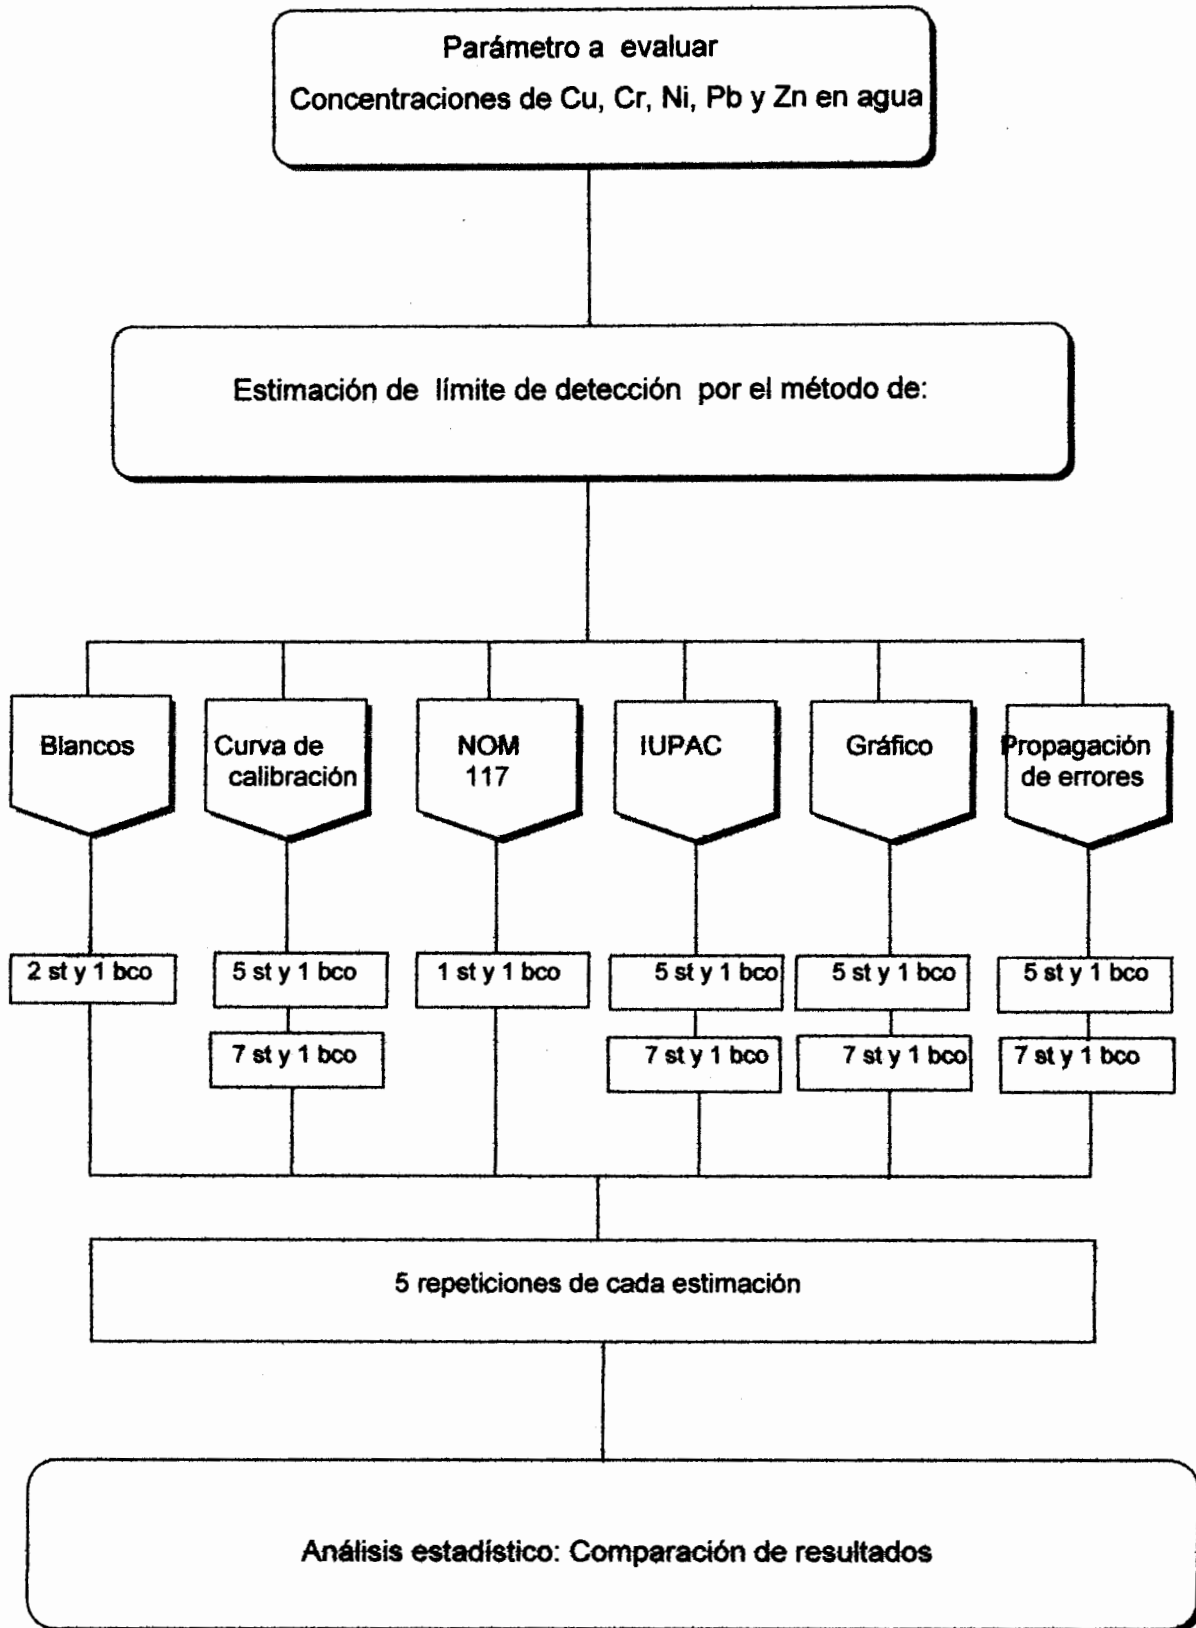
Parámetro a evaluar
Concentraciones de Cu, Cr, Ni, Pb y Zn en agua

Estimación de límite de detección por el método de:

Blancos

Curva de calibración

NOM 117

IUPAC

Gráfico

Propagación de errores

2 st y 1 bco

5 st y 1 bco

7 st y 1 bco

1 st y 1 bco

5 st y 1 bco

7 st y 1 bco

5 st y 1 bco

7 st y 1 bco

5 st y 1 bco

7 st y 1 bco

5 repeticiones de cada estimación

Análisis estadístico: Comparación de resultados